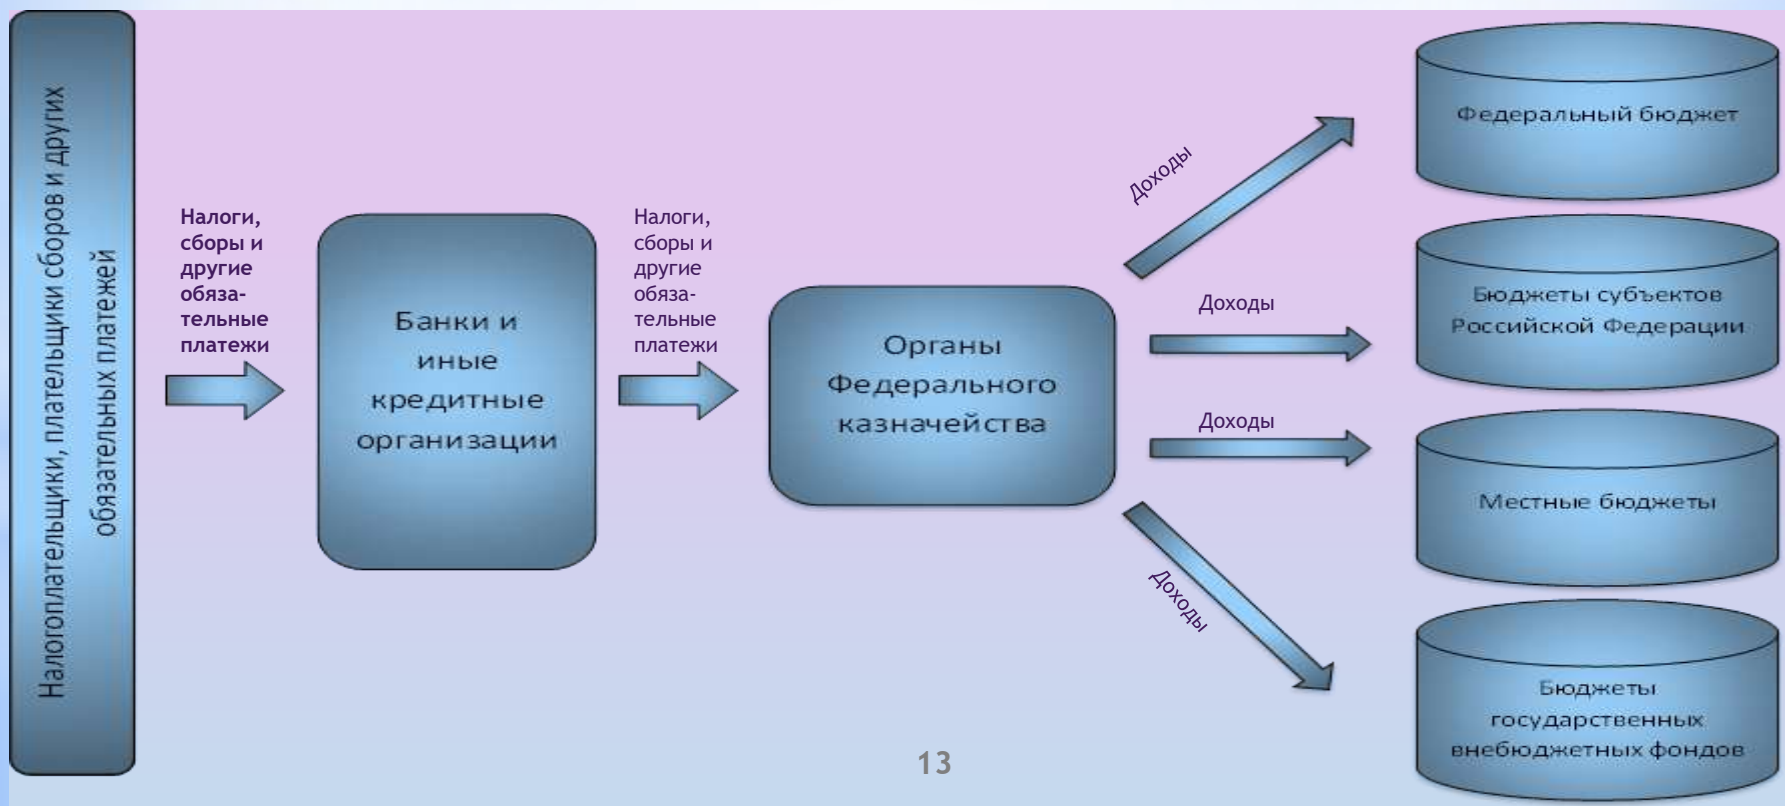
Налогоплательщики, плательщики сборов и других обязательных платежей

Налоги, сборы и другие обязательные платежи

Банки и иные кредитные организации

Налоги, сборы и другие обязательные платежи

Органы Федерального казначейства

Доходы

Доходы

Доходы

Доходы

Федеральный бюджет

Бюджеты субъектов Российской Федерации

Местные бюджеты

Бюджеты государственных внебюджетных фондов

13